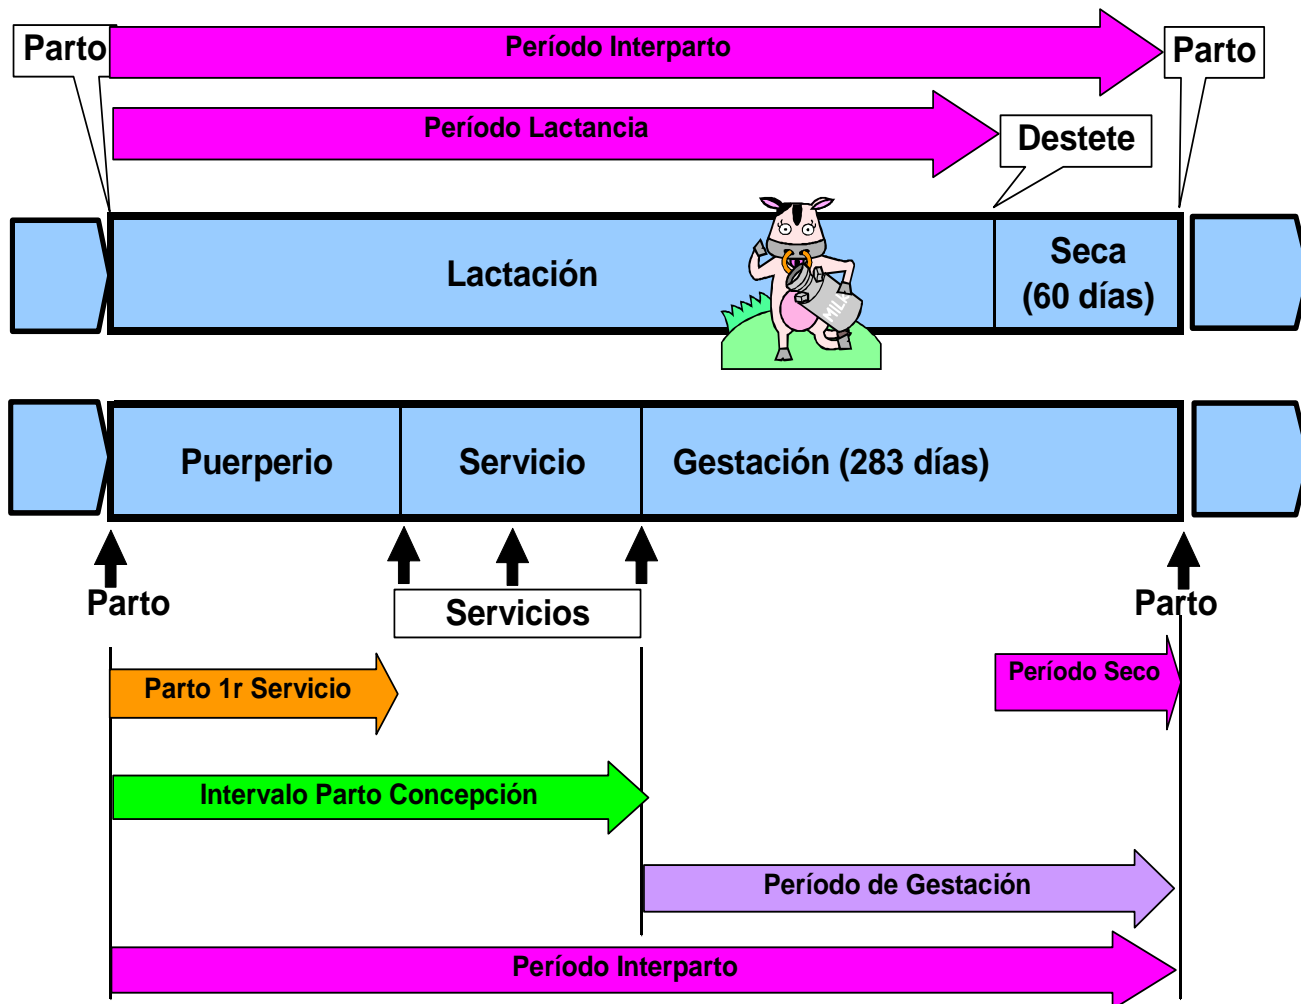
Parto

Período Interparto

Parto

Período Lactancia

Destete

Lactación

MILK

Seca
(60 días)

Puerperio

Servicio

Gestación (283 días)

Parto

Servicios

Parto

Parto 1r Servicio

Período Seco

Intervalo Parto Concepción

Período de Gestación

Período Interparto